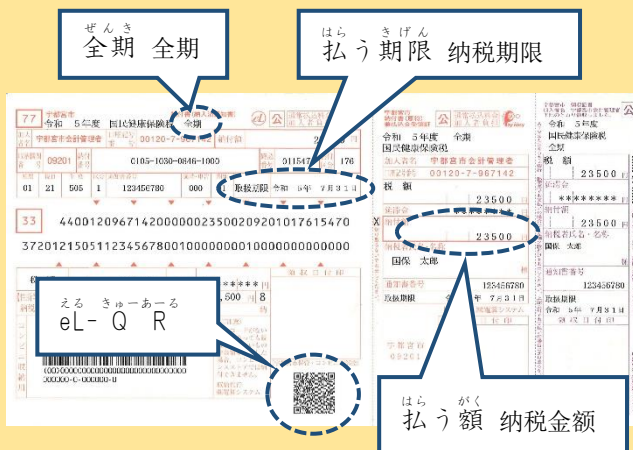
ぜんき
全期　全期

はら　きげん
払う期限　納税期限

77
宇都宮市
令和　5年度　国民健康保険税　全期
宇都宮市会計管理者　00120-7-967142
09201　0105-1030-0846-1000　011547　176
01　21　505　1　123456780　000　取扱期限　令和　5年　7月31日

33
44001209671420000002350020920101761547​0
372012150511234567800100000000010000000000

*****
,500　8

える　きゅーあーる
eL- Q　R

令和　5年度　全期
国民健康保険税
加入者名　宇都宮市会計管理者
00120-7-967142
税額
23500
23500
国保　太郎
123456780
取扱期限　令和　5年　7月31日

令和　5年度
国民健康保険税
全期
税額
23500
*******
23500
国保　太郎
123456780
取扱期限
令和　5年　7月31日

はら　がく
払う額　納税金額